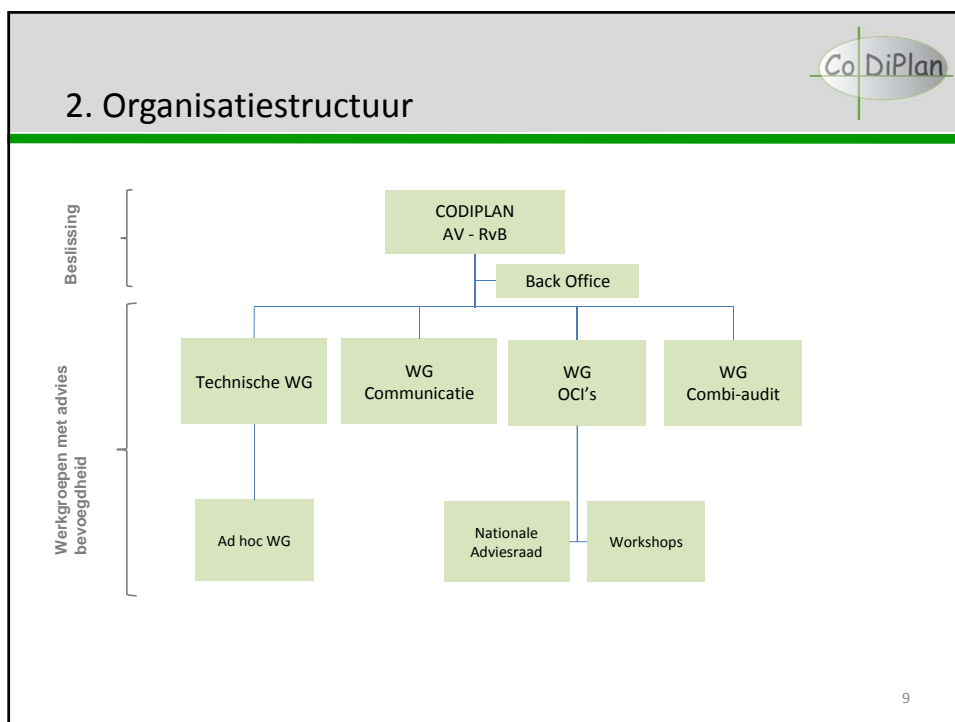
Co DiPlan

2. Organisatiestructuur

Beslissing

CODIPLAN
AV - RvB

Back Office

Werkgroepen met advies bevoegdheid

Technische WG

WG
Communicatie

WG
OCI's

WG
Combi-audit

Ad hoc WG

Nationale
Adviesraad

Workshops

9